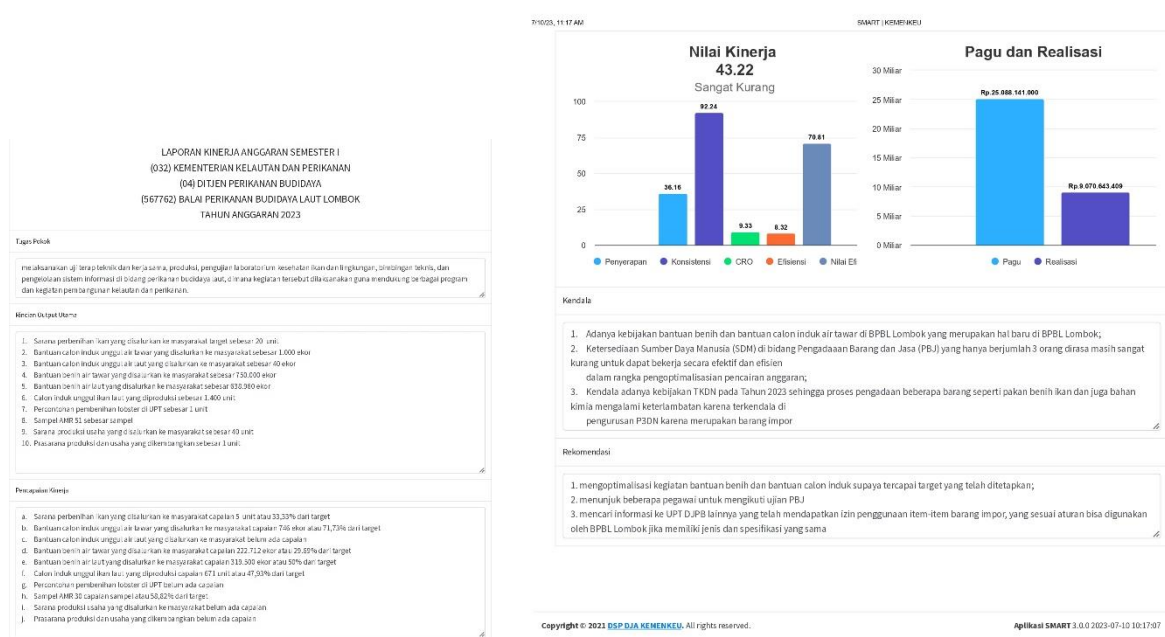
LAPORAN KINERJA ANGGARAN SEMESTER I
(032) KEMENTERIAN KELAUTAN DAN PERIKANAN
(04) DITJEN PERIKANAN BUDIDAYA
(567762) BALAI PERIKANAN BUDIDAYA LAUT LOMBOK
TAHUN ANGGARAN 2023

Tugas Pokok

melaksanakan uji terap teknik dan kerja sama, produksi, pengujian laboratorium kesehatan ikan dan lingkungan, bimbingan teknis, dan pengelolaan sistem informasi di bidang perikanan budidaya laut, di mana kegiatan tersebut dilaksanakan guna mendukung berbagai program dan kegiatan pembangunan kelautan dan perikanan.

Rincian Output Utama

1. Sarana perbenihan ikan yang disalurkan ke masyarakat target sebesar 20 unit.
2. Bantuan calon induk unggul air tawar yang disalurkan ke masyarakat sebesar 1.000 ekor
3. Bantuan calon induk unggul air laut yang disalurkan ke masyarakat sebesar 40 ekor
4. Bantuan benih air tawar yang disalurkan ke masyarakat sebesar 750.000 ekor
5. Bantuan benih air laut yang disalurkan ke masyarakat sebesar 838.900 ekor
6. Calon induk unggul ikan laut yang diproduksi sebesar 1.400 unit
7. Percontohan pembenihan lobster di UPT sebesar 1 unit
8. Sampel AMR 51 sebesar sampel
9. Sarana produksi usaha yang disalurkan ke masyarakat sebesar 40 unit
10. Prasarana produksi dan usaha yang dikembangkan sebesar 1 unit

Pencapaian Kinerja

a. Sarana perbenihan ikan yang disalurkan ke masyarakat capaian 5 unit atau 33,33% dari target
b. Bantuan calon induk unggul air tawar yang disalurkan ke masyarakat capaian 746 ekor atau 71,73% dari target
c. Bantuan calon induk unggul air laut yang disalurkan ke masyarakat belum ada capaian
d. Bantuan benih air tawar yang disalurkan ke masyarakat capaian 222.712 ekor atau 29,69% dari target
e. Bantuan benih air laut yang disalurkan ke masyarakat capaian 319.500 ekor atau 50% dari target
f. Calon induk unggul ikan laut yang diproduksi capaian 671 unit atau 47,93% dari target
g. Percontohan pembenihan lobster di UPT belum ada capaian
h. Sampel AMR 30 capaian sampel atau 58,82% dari target
i. Sarana produksi usaha yang disalurkan ke masyarakat belum ada capaian
j. Prasarana produksi dan usaha yang dikembangkan belum ada capaian

7/10/23, 11:17 AM SMART | KEMENKEU

Nilai Kinerja
43.22
Sangat Kurang

100
75
50
25
0
36.16
92.24
9.33
8.32
70.61
Penyerapan Konsistensi CRO Efisiensi Nilai Efi

Pagu dan Realisasi
30 Miliar
25 Miliar
20 Miliar
15 Miliar
10 Miliar
5 Miliar
0 Miliar
Rp.25.088.141.000
Rp.9.070.643.409
Pagu Realisasi

Kendala

1. Adanya kebijakan bantuan benih dan bantuan calon induk air tawar di BPBL Lombok yang merupakan hal baru di BPBL Lombok;
2. Ketersediaan Sumber Daya Manusia (SDM) di bidang Pengadaan Barang dan Jasa (PBJ) yang hanya berjumlah 3 orang dirasa masih sangat kurang untuk dapat bekerja secara efektif dan efisien
dalam rangka pengoptimalisasian pencairan anggaran;
3. Kendala adanya kebijakan TKDN pada Tahun 2023 sehingga proses pengadaan beberapa barang seperti pakan benih ikan dan juga bahan kimia mengalami keterlambatan karena terkendala di
pengurusan P3DN karena merupakan barang impor

Rekomendasi

1. mengoptimalisasi kegiatan bantuan benih dan bantuan calon induk supaya tercapai target yang telah ditetapkan;
2. menunjuk beberapa pegawai untuk mengikuti ujian PBJ
3. mencari informasi ke UPT DJPB lainnya yang telah mendapatkan izin penggunaan item-item barang impor, yang sesuai aturan bisa digunakan oleh BPBL Lombok jika memiliki jenis dan spesifikasi yang sama

Copyright © 2021 DSP DJA KEMENKEU. All rights reserved.
Aplikasi SMART 3.0.0 2023-07-10 10:17:07